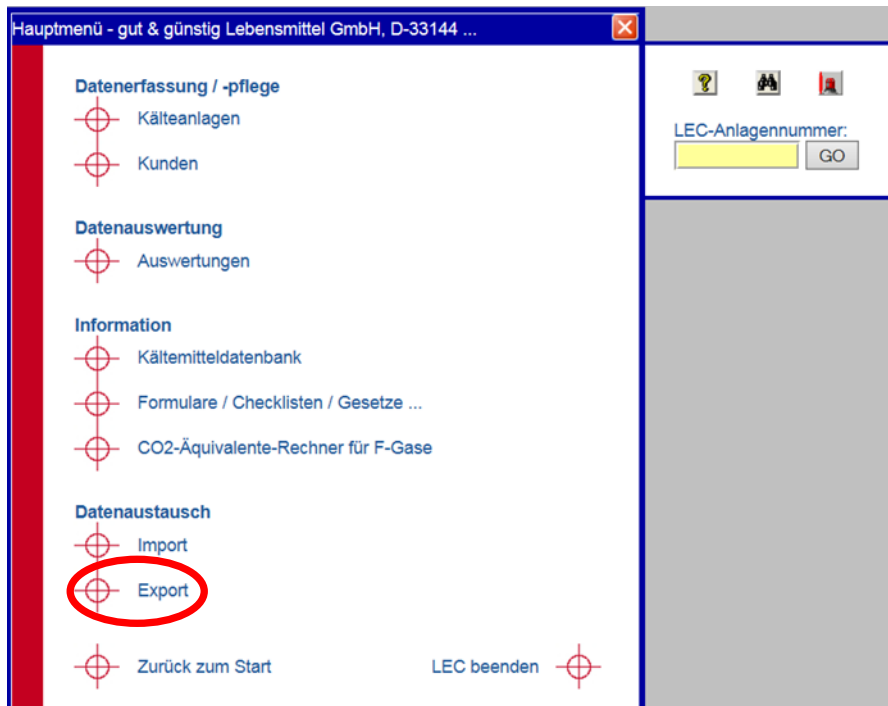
Hauptmenü - gut & günstig Lebensmittel GmbH, D-33144 ...

Datenerfassung / -pflege

Kälteanlagen

Kunden

Datenauswertung

Auswertungen

Information

Kältemitteldatenbank

Formulare / Checklisten / Gesetze ...

CO2-Äquivalente-Rechner für F-Gase

Datenaustausch

Import

Export

Zurück zum Start

LEC beenden

LEC-Anlagennummer:

GO